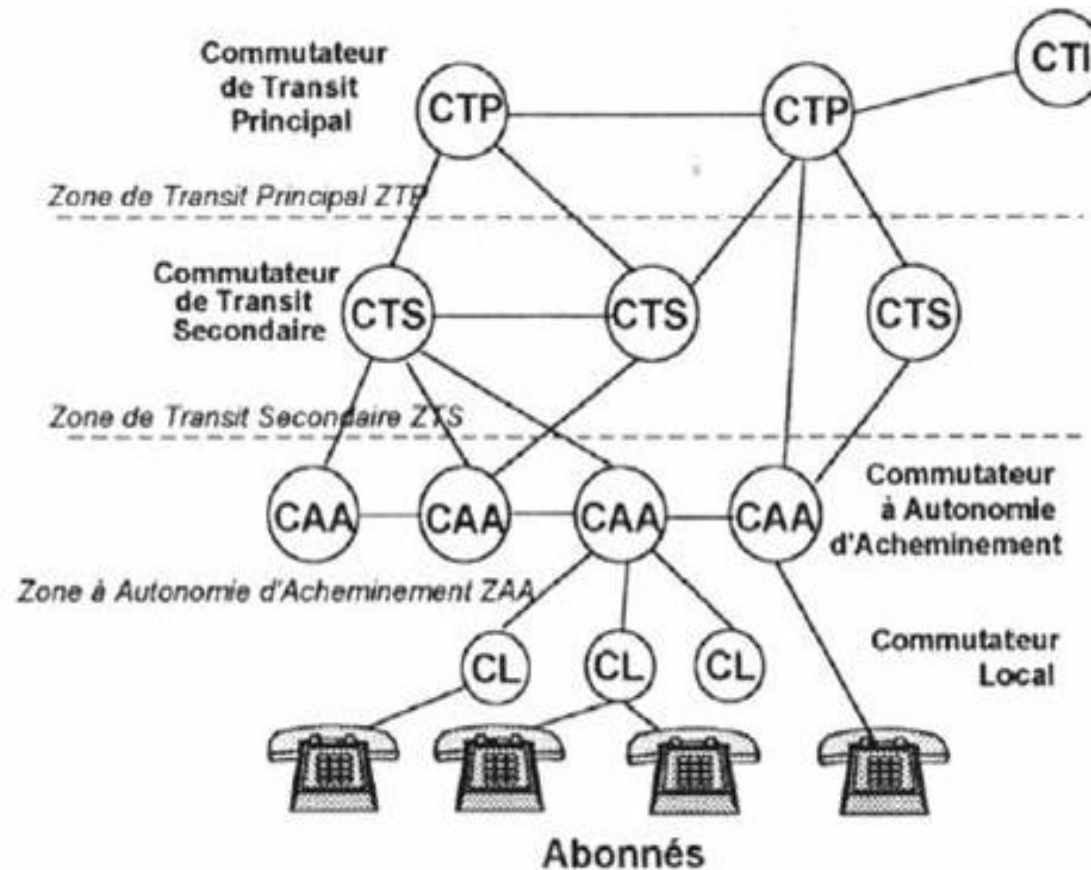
Commutateur de Transit Principal

CTP

CTP

CTI

Zone de Transit Principal ZTP

Commutateur de Transit Secondaire

CTS

CTS

CTS

Zone de Transit Secondaire ZTS

CAA

CAA

CAA

CAA

Commutateur à Autonomie d'Acheminement

Zone à Autonomie d'Acheminement ZAA

CL

CL

CL

Commutateur Local

Abonnés